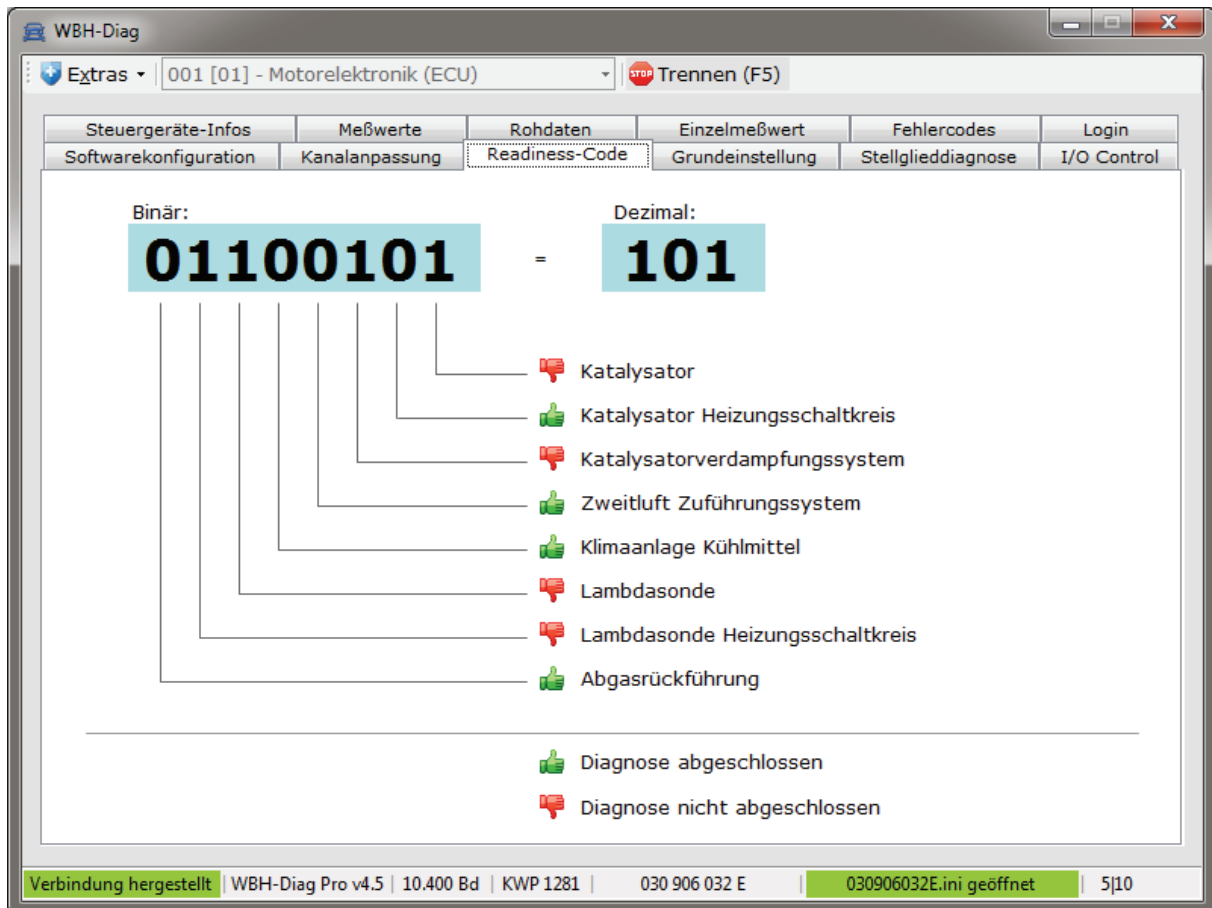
WBH-Diag

Extras | 001 [01] - Motorelektronik (ECU) | STOP Trennen (F5)

Steuergeräte-Infos | Meßwerte | Rohdaten | Einzelmeßwert | Fehlercodes | Login
Softwarekonfiguration | Kanalanpassung | Readiness-Code | Grundeinstellung | Stellglieddiagnose | I/O Control

Binär:
01100101
=
Dezimal:
101

Katalysator
Katalysator Heizungsschaltkreis
Katalysatorverdampfungssystem
Zweitluft Zuführungssystem
Klimaanlage Kühlmittel
Lambdasonde
Lambdasonde Heizungsschaltkreis
Abgasrückführung

Diagnose abgeschlossen
Diagnose nicht abgeschlossen

Verbindung hergestellt | WBH-Diag Pro v4.5 | 10.400 Bd | KWP 1281 | 030 906 032 E | 030906032E.ini geöffnet | 5|10